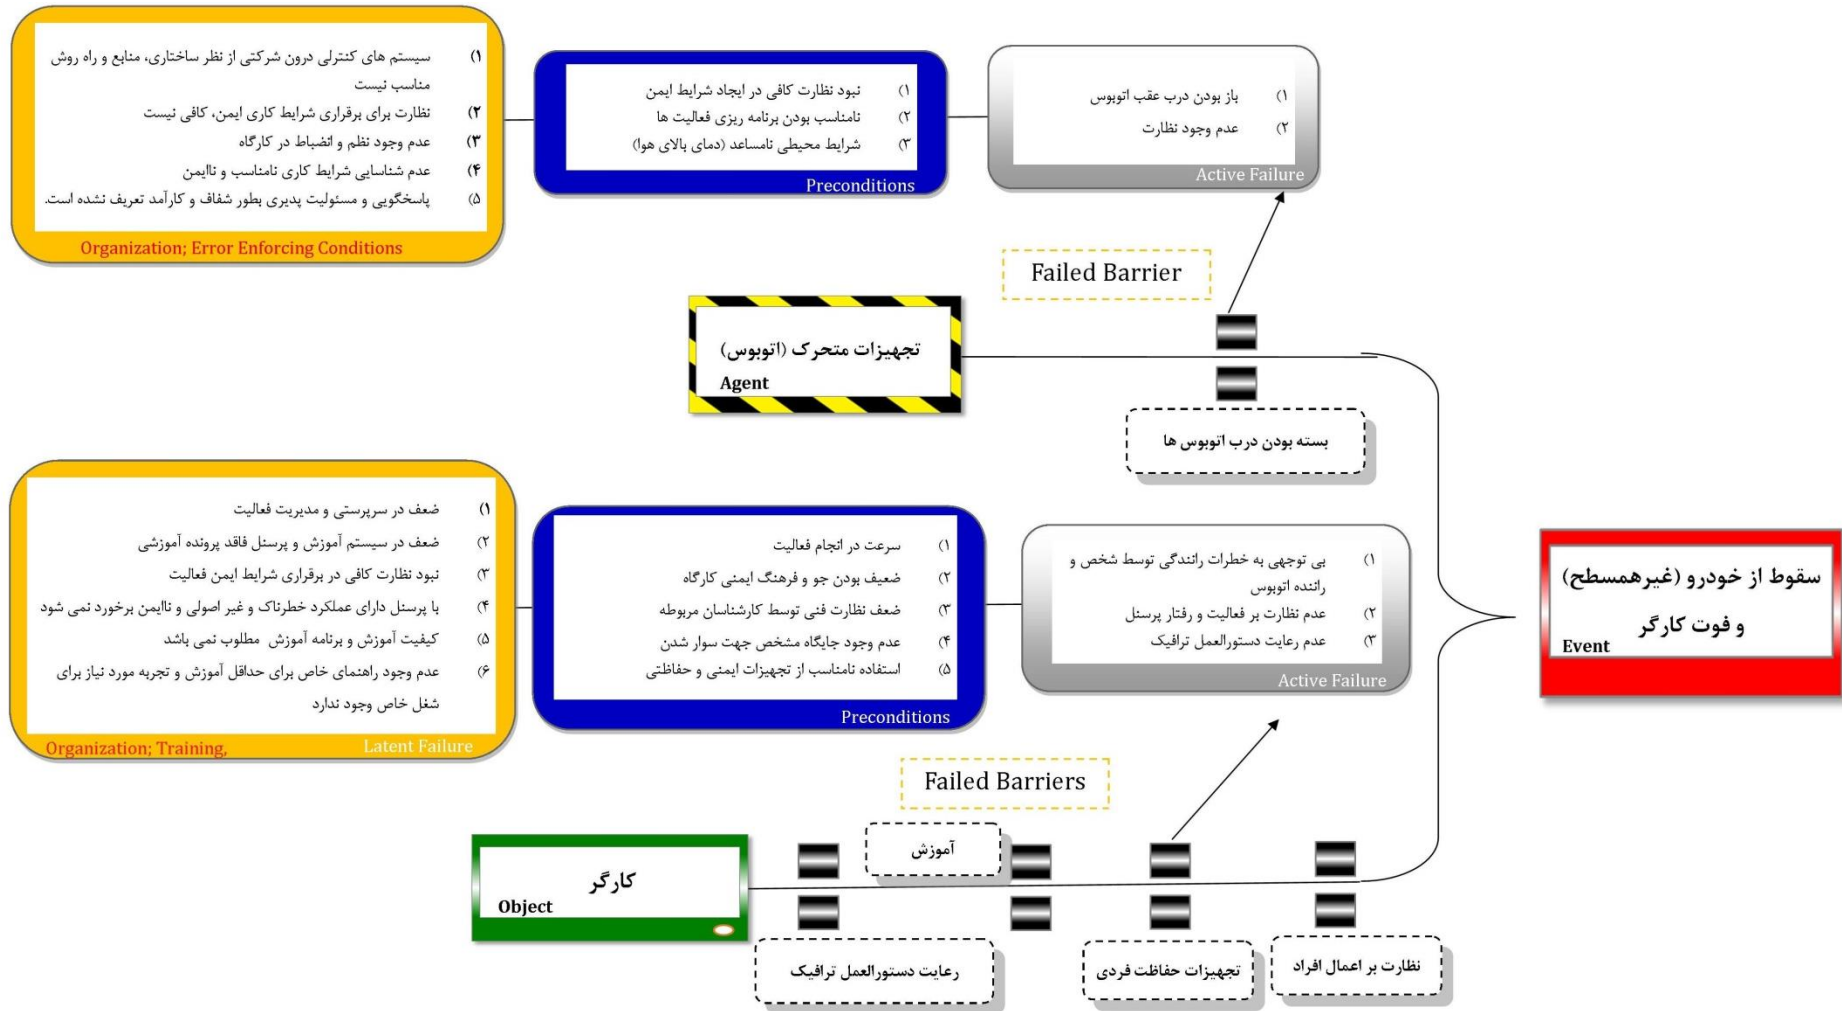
۱) سیستم های کنترلی درون شرکتی از نظر ساختاری، منابع و راه روش مناسب نیست
۲) نظارت برای برقراری شرایط کاری ایمن، کافی نیست
۳) عدم وجود نظم و انضباط در کارگاه
۴) عدم شناسایی شرایط کاری نامناسب و ناایمن
۵) پاسخگویی و مسئولیت پدیری بطور شفاف و کارآمد تعریف نشده است.
Organization; Error Enforcing Conditions

۱) نبود نظارت کافی در ایجاد شرایط ایمن
۲) نامناسب بودن برنامه ریزی فعالیت ها
۳) شرایط محیطی نامساعد (دمای بالای هوا)
Preconditions

۱) باز بودن درب عقب اتوبوس
۲) عدم وجود نظارت
Active Failure

Failed Barrier

تجهیزات متحرک (اتوبوس)
Agent

بسته بودن درب اتوبوس ها

۱) ضعف در سرپرستی و مدیریت فعالیت
۲) ضعف در سیستم آموزش و پرسنل فاقد پرونده آموزشی
۳) نبود نظارت کافی در برقراری شرایط ایمن فعالیت
۴) با پرسنل دارای عملکرد خطرناک و غیر اصولی و ناایمن برخورد نمی شود
۵) کیفیت آموزش و برنامه آموزش مطلوب نمی باشد
۶) عدم وجود راهنمای خاص برای حداقل آموزش و تجربه مورد نیاز برای شغل خاص وجود ندارد
Organization; Training, Latent Failure

۱) سرعت در انجام فعالیت
۲) ضعیف بودن جو و فرهنگ ایمنی کارگاه
۳) ضعف نظارت فنی توسط کارشناسان مربوطه
۴) عدم وجود جایگاه مشخص جهت سوار شدن
۵) استفاده نامناسب از تجهیزات ایمنی و حفاظتی
Preconditions

۱) بی توجهی به خطرات رانندگی توسط شخص و راننده اتوبوس
۲) عدم نظارت بر فعالیت و رفتار پرسنل
۳) عدم رعایت دستورالعمل ترافیک
Active Failure

سقوط از خودرو (غیرهمسطح) و فوت کارگر
Event

Failed Barriers

آموزش

کارگر
Object

رعایت دستورالعمل ترافیک

تجهیزات حفاظت فردی

نظارت بر اعمال افراد